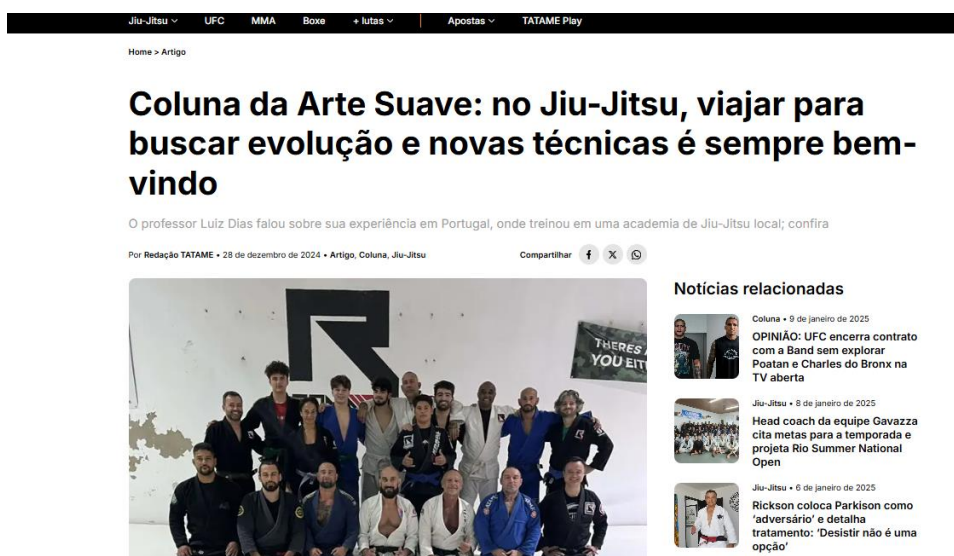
Jiu-Jitsu ∨ UFC MMA Boxe + lutas ∨ Apostas ∨ TATAME Play

Home > Artigo

Coluna da Arte Suave: no Jiu-Jitsu, viajar para buscar evolução e novas técnicas é sempre bem-vindo

O professor Luiz Dias falou sobre sua experiência em Portugal, onde treinou em uma academia de Jiu-Jitsu local; confira

Por Redação TATAME • 28 de dezembro de 2024 • Artigo, Coluna, Jiu-Jitsu

Compartilhar

THERES YOU EIT

Notícias relacionadas

Coluna • 9 de janeiro de 2025
OPINIÃO: UFC encerra contrato com a Band sem explorar Poatan e Charles do Bronx na TV aberta

Jiu-Jitsu • 8 de janeiro de 2025
Head coach da equipe Gavazza cita metas para a temporada e projeta Rio Summer National Open

Jiu-Jitsu • 6 de janeiro de 2025
Rickson coloca Parkison como 'adversário' e detalha tratamento: 'Desistir não é uma opção'